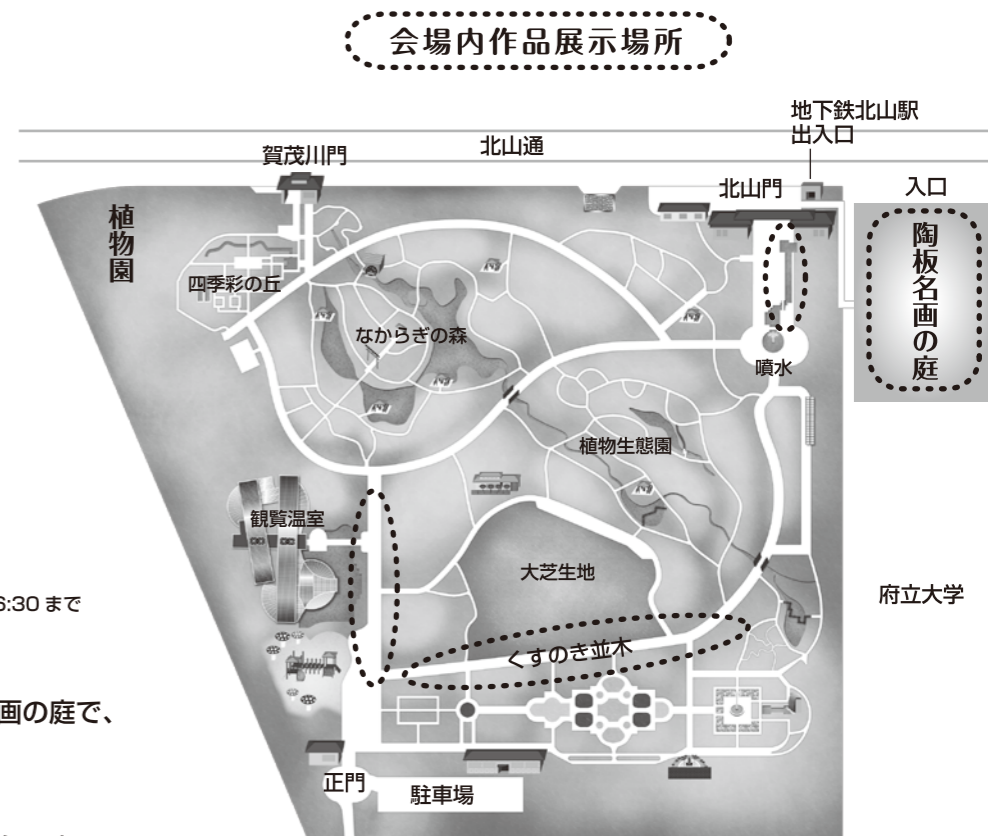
会場内作品展示場所

地下鉄北山駅
出入口

北山通

賀茂川門

北山門

入口

植物園

陶板名画の庭

四季彩の丘

なからぎの森

噴水

植物生態園

観覧温室

大芝生地

府立大学

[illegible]6:30 まで

くすのき並木

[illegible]画の庭で、

正門

駐車場